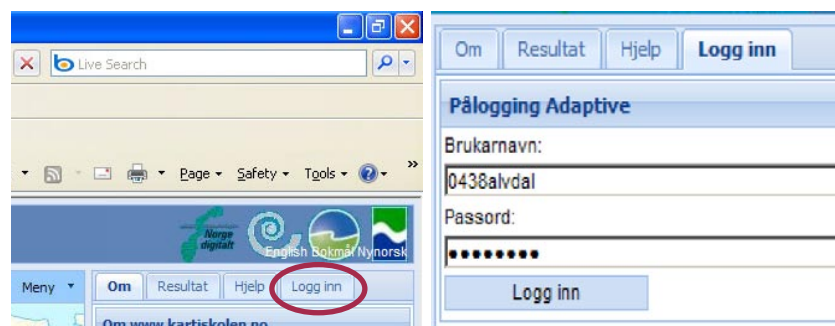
Live Search

Page ▾ Safety ▾ Tools ▾

Norge digitalt

English Bokmål Nynorsk

Meny ▾

Om Resultat Hjelp Logg inn

Om www.kartiskolen.no

Om Resultat Hjelp Logg inn

Pålogging Adaptive

Brukarnavn:

0438alvdal

Passord:

••••••••

Logg inn